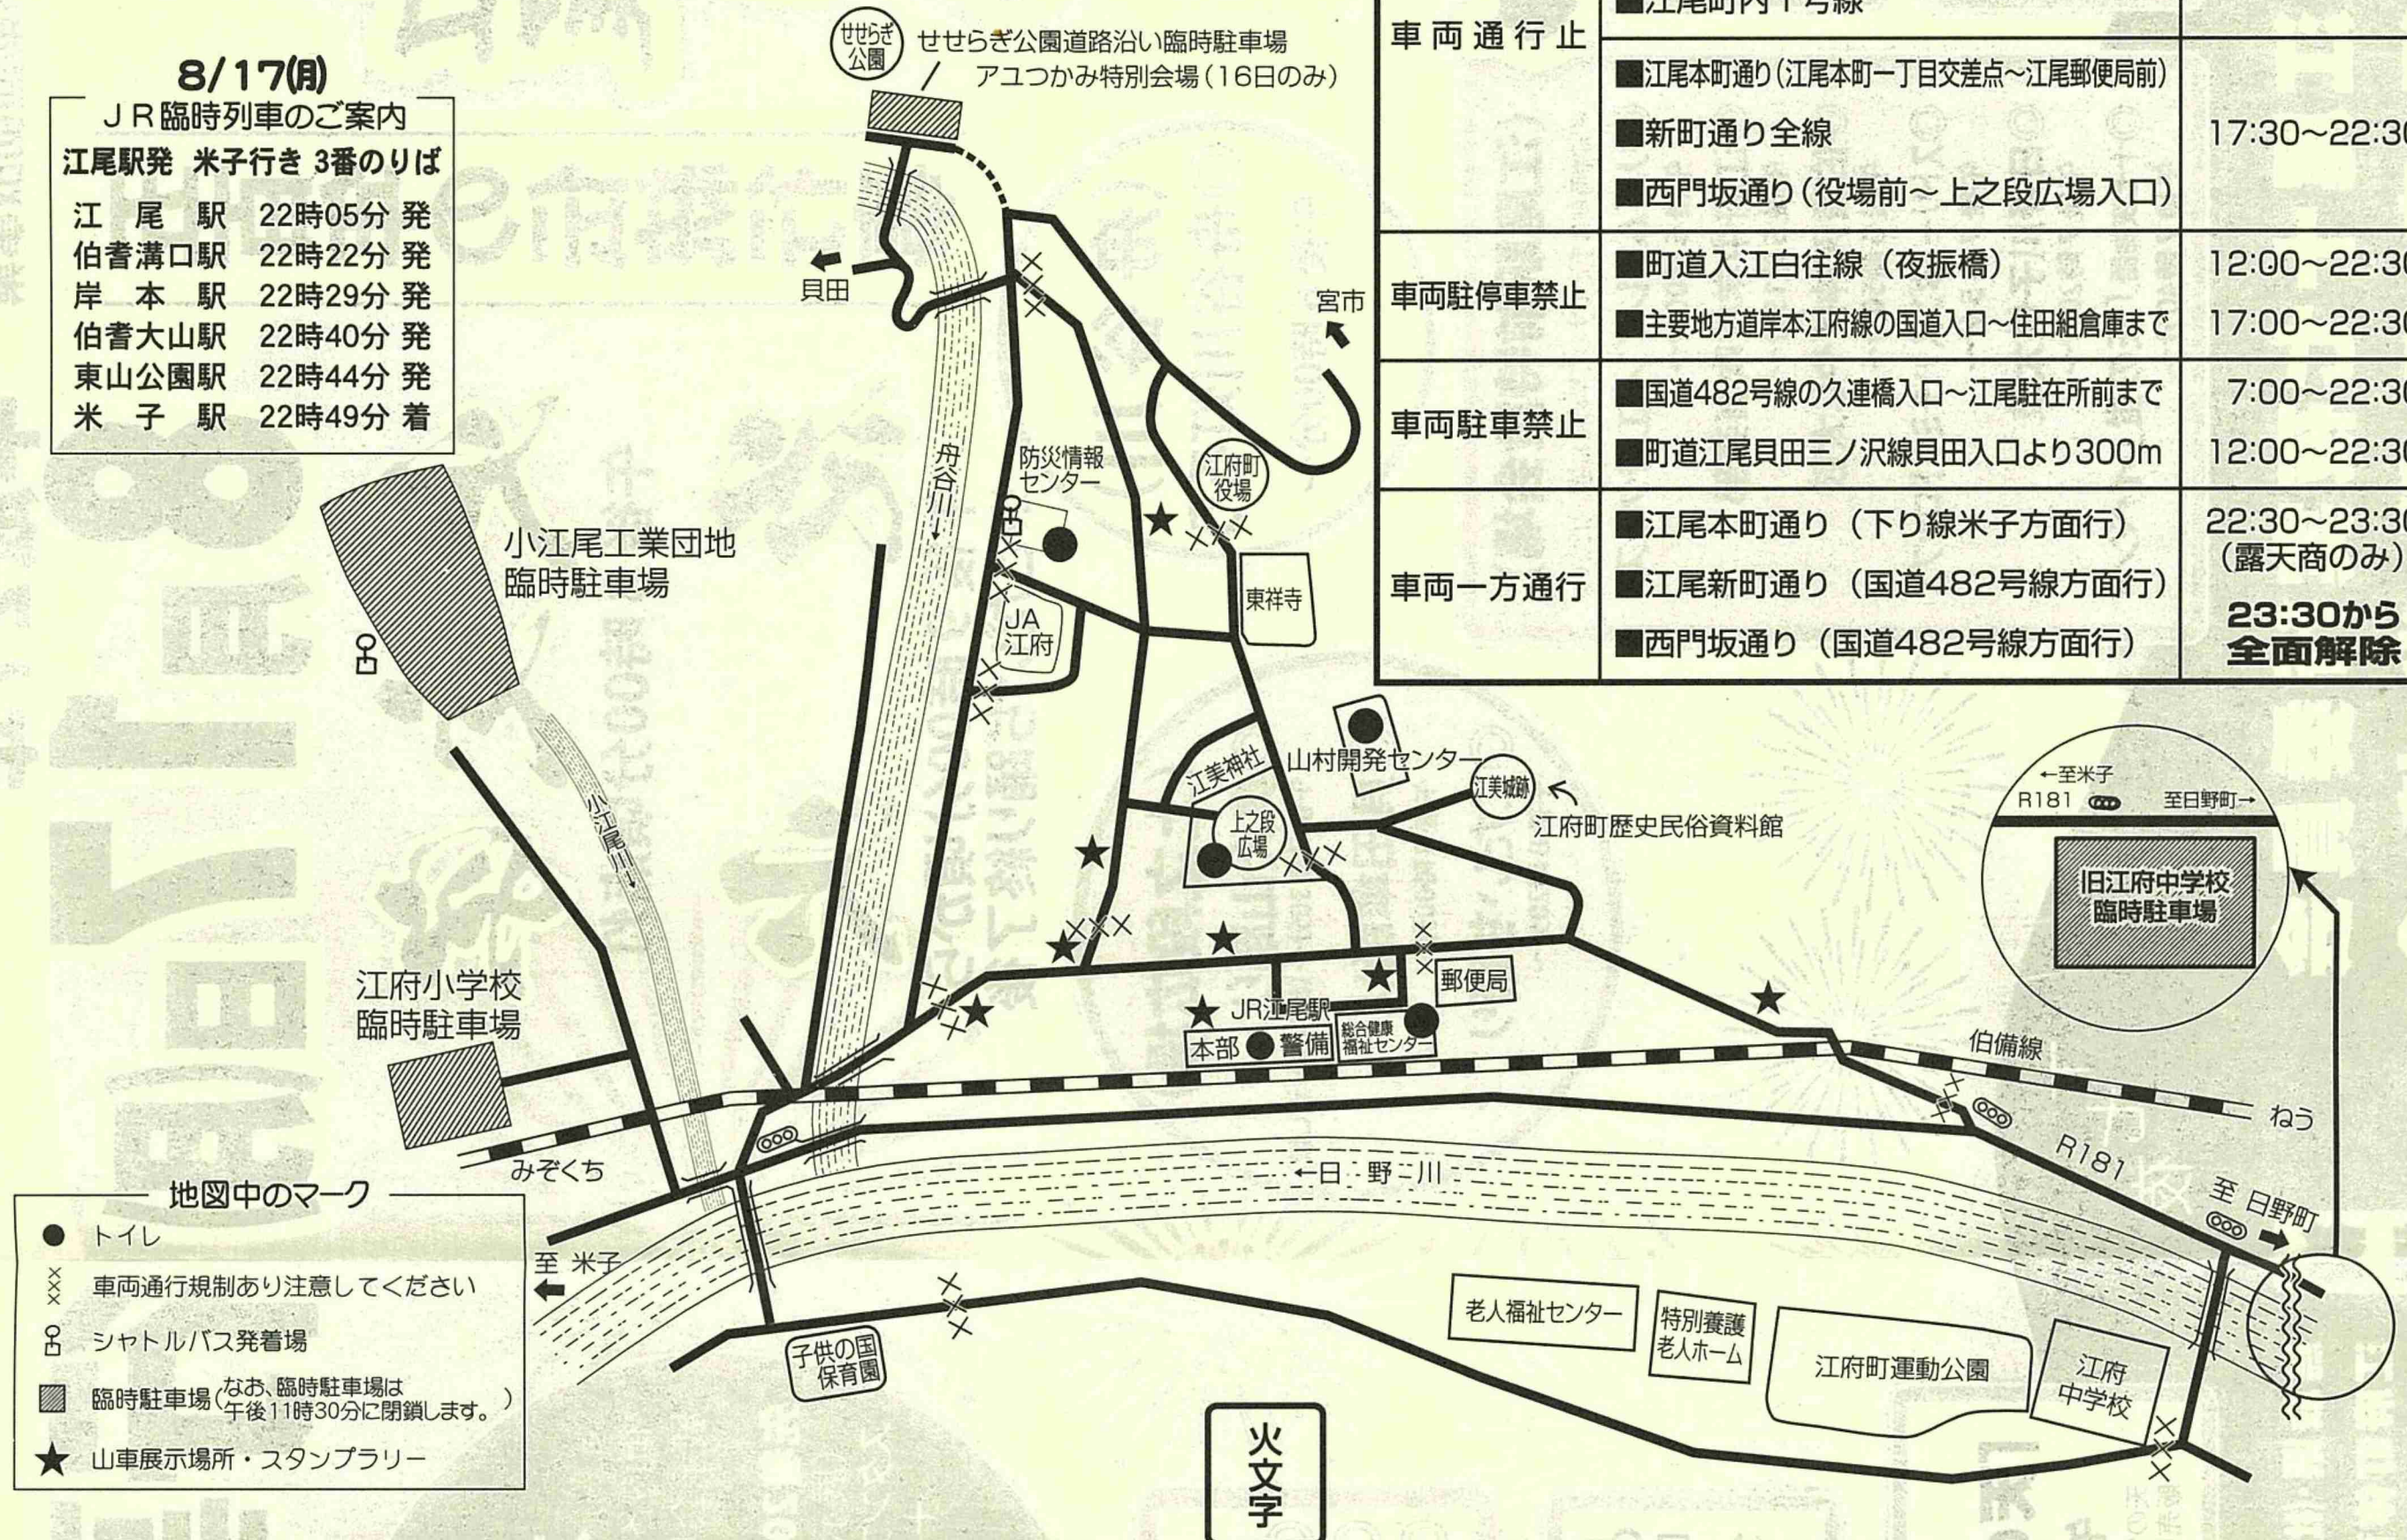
8/17(月)

ＪＲ臨時列車のご案内
江尾駅発 米子行き 3番のりば

| | |
|---|---|
| 江尾駅 | 22時05分 発 |
| 伯耆溝口駅 | 22時22分 発 |
| 岸本駅 | 22時29分 発 |
| 伯耆大山駅 | 22時40分 発 |
| 東山公園駅 | 22時44分 発 |
| 米子駅 | 22時49分 着 |

| | | |
|---|---|---|
| 車両通行止 | ■江尾町内1号線 | |
| | ■江尾本町通り（江尾本町一丁目交差点~江尾郵便局前） | 17:30~22:3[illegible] |
| | ■新町通り全線 | |
| | ■西門坂通り（役場前~上之段広場入口） | |
| 車両駐停車禁止 | ■町道入江白往線（夜振橋） | 12:00~22:3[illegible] |
| | ■主要地方道岸本江府線の国道入口~住田組倉庫まで | 17:00~22:3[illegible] |
| 車両駐車禁止 | ■国道482号線の久連橋入口~江尾駐在所前まで | 7:00~22:3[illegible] |
| | ■町道江尾貝田三ノ沢線貝田入口より300m | 12:00~22:3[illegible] |
| 車両一方通行 | ■江尾本町通り（下り線米子方面行） | 22:30~23:3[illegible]（露天商のみ） |
| | ■江尾新町通り（国道482号線方面行） | |
| | ■西門坂通り（国道482号線方面行） | 23:30から全面解除 |

せせらぎ公園
せせらぎ公園道路沿い臨時駐車場
アユつかみ特別会場（16日のみ）
貝田
宮市
舟谷川
防災情報センター
江府町役場
小江尾工業団地臨時駐車場
東祥寺
JA江府
江美神社
山村開発センター
江美城跡
江府町歴史民俗資料館
上之段広場
小江尾川
郵便局
JR江尾駅
本部 警備
総合健康福祉センター
伯備線
江府小学校臨時駐車場
みぞくち
ねう
R181
←日野川
至 米子
至 日野町
←至米子
R181
至日野町→
旧江府中学校臨時駐車場
子供の国保育園
老人福祉センター
特別養護老人ホーム
江府町運動公園
江府中学校
火文字

地図中のマーク
トイレ
車両通行規制あり注意してください
シャトルバス発着場
臨時駐車場（なお、臨時駐車場は午後11時30分に閉鎖します。）
山車展示場所・スタンプラリー